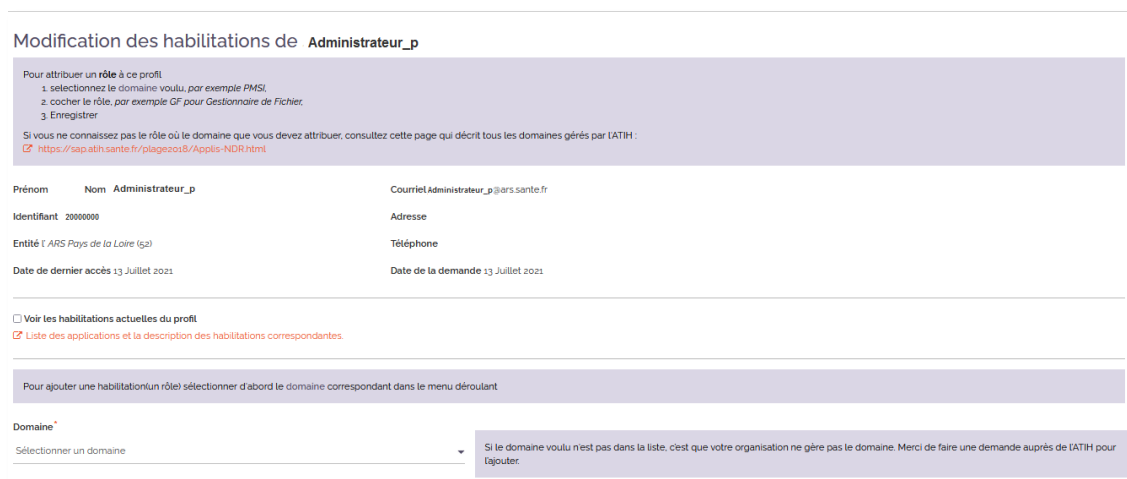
Modification des habilitations de Administrateur_p

Pour attribuer un **rôle** à ce profil
1. selectionnez le domaine voulu, *par exemple PMSI*,
2. cocher le rôle, *par exemple GF pour Gestionnaire de Fichier*,
3. Enregistrer

Si vous ne connaissez pas le rôle où le domaine que vous devez attribuer, consultez cette page qui décrit tous les domaines gérés par l'ATIH :
https://sap.atih.sante.fr/plage2018/Applis-NDR.html

Prénom Nom Administrateur_p

Courriel Administrateur_p@ars.sante.fr

Identifiant 20000000

Adresse

Entité l' ARS Pays de la Loire (52)

Téléphone

Date de dernier accès 13 Juillet 2021

Date de la demande 13 Juillet 2021

Voir les habilitations actuelles du profil
Liste des applications et la description des habilitations correspondantes.

Pour ajouter une habilitation(un rôle) sélectionner d'abord le domaine correspondant dans le menu déroulant

Domaine*
Sélectionner un domaine

Si le domaine voulu n'est pas dans la liste, c'est que votre organisation ne gère pas le domaine. Merci de faire une demande auprès de l'ATIH pour l'ajouter.